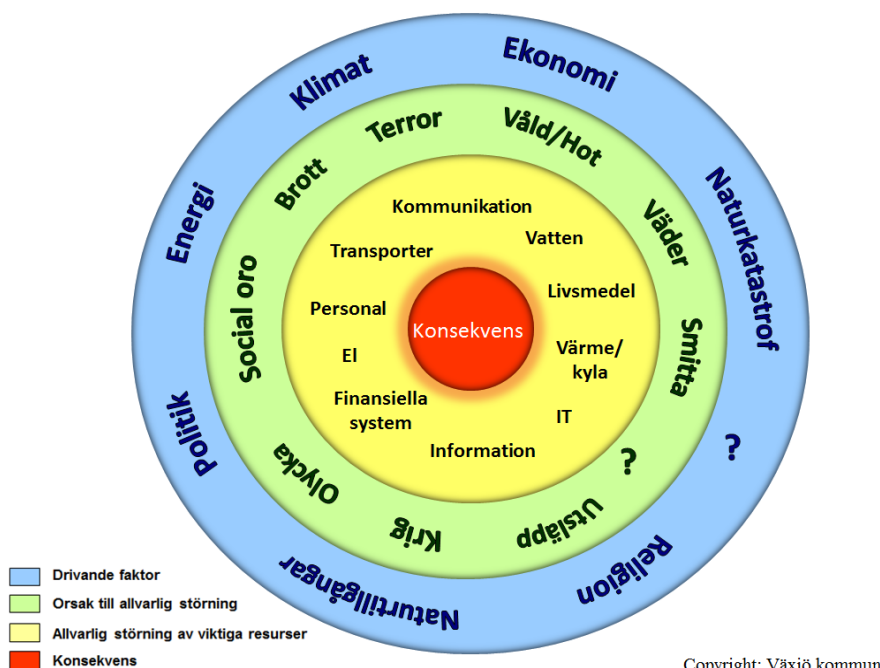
Klimat
Ekonomi
Naturkatastrof
Religion
Naturtillgångar
Politik
Energi
?

Terror
Våld/Hot
Väder
Smitta
?
Utsläpp
Krig
Olycka
Social oro
Brott

Kommunikation
Vatten
Livsmedel
Värme/ kyla
IT
Information
Finansiella system
El
Personal
Transporter

Konsekvens

Drivande faktor
Orsak till allvarlig störning
Allvarlig störning av viktiga resurser
Konsekvens

Copyright: Växjö kommun